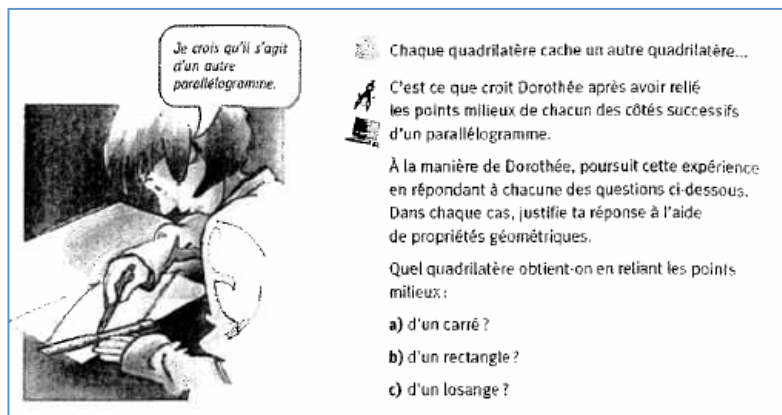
Je crois qu'il s'agit d'un autre parallélogramme.

Chaque quadrilatère cache un autre quadrilatère...

C'est ce que croit Dorothée après avoir relié les points milieux de chacun des côtés successifs d'un parallélogramme.

À la manière de Dorothée, poursuit cette expérience en répondant à chacune des questions ci-dessous. Dans chaque cas, justifie ta réponse à l'aide de propriétés géométriques.

Quel quadrilatère obtient-on en reliant les points milieux :

a) d'un carré ?

b) d'un rectangle ?

c) d'un losange ?